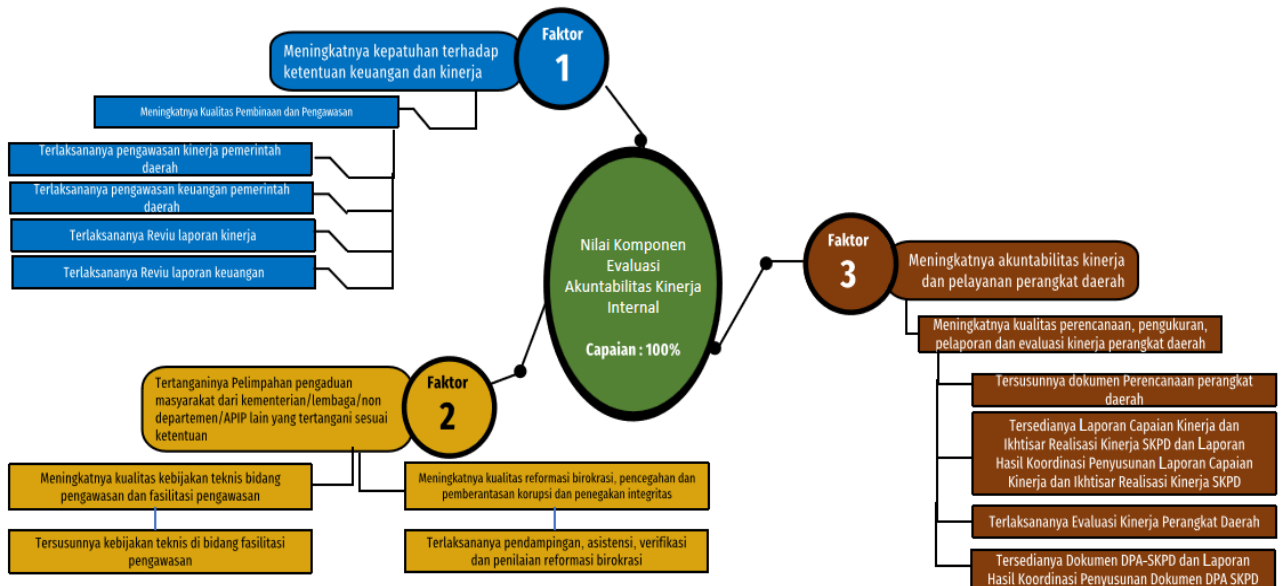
Faktor
1

Meningkatnya kepatuhan terhadap ketentuan keuangan dan kinerja

Meningkatnya Kualitas Pembinaan dan Pengawasan

Terlaksananya pengawasan kinerja pemerintah daerah

Terlaksananya pengawasan keuangan pemerintah daerah

Terlaksananya Reviu laporan kinerja

Terlaksananya Reviu laporan keuangan

Nilai Komponen Evaluasi Akuntabilitas Kinerja Internal

Capaian : 100%

Faktor
3

Meningkatnya akuntabilitas kinerja dan pelayanan perangkat daerah

Meningkatnya kualitas perencanaan, pengukuran, pelaporan dan evaluasi kinerja perangkat daerah

Tersusunnya dokumen Perencanaan perangkat daerah

Tersedianya Laporan Capaian Kinerja dan Ikhtisar Realisasi Kinerja SKPD dan Laporan Hasil Koordinasi Penyusunan Laporan Capaian Kinerja dan Ikhtisar Realisasi Kinerja SKPD

Terlaksananya Evaluasi Kinerja Perangkat Daerah

Tersedianya Dokumen DPA-SKPD dan Laporan Hasil Koordinasi Penyusunan Dokumen DPA SKPD

Faktor
2

Tertanganinya Pelimpahan pengaduan masyarakat dari kementerian/lembaga/non departemen/APIP lain yang tertangani sesuai ketentuan

Meningkatnya kualitas kebijakan teknis bidang pengawasan dan fasilitasi pengawasan

Tersusunnya kebijakan teknis di bidang fasilitasi pengawasan

Meningkatnya kualitas reformasi birokrasi, pencegahan dan pemberantasan korupsi dan penegakan integritas

Terlaksananya pendampingan, asistensi, verifikasi dan penilaian reformasi birokrasi